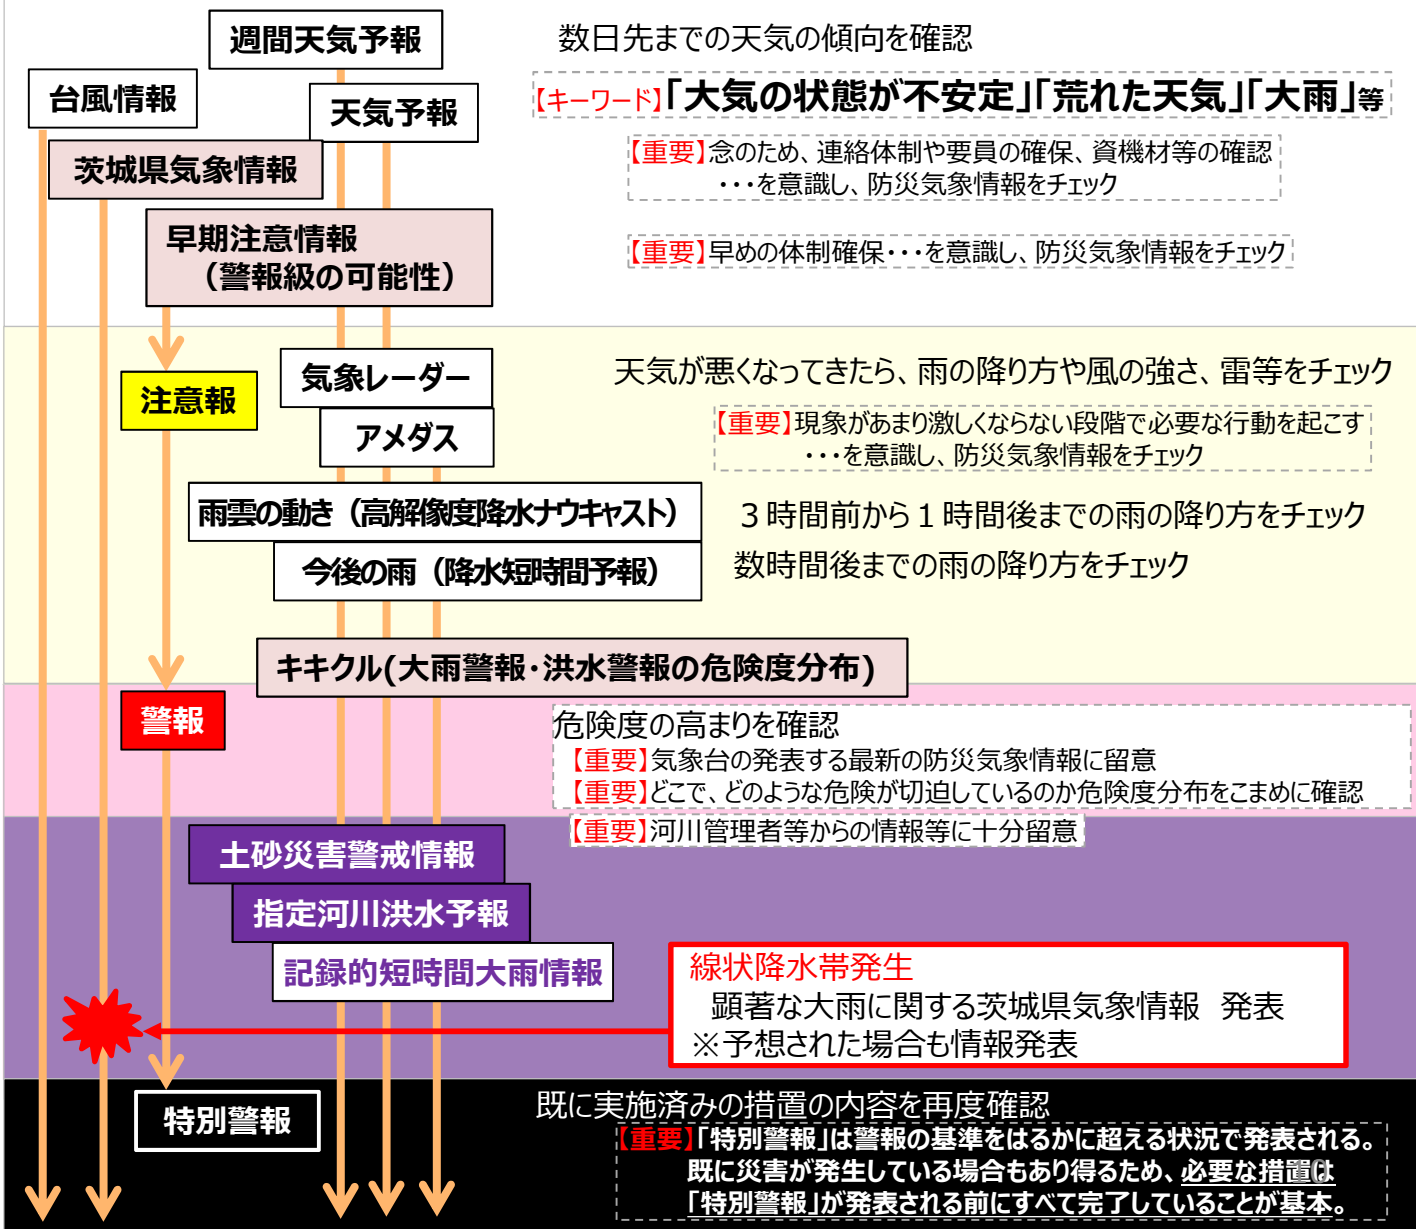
週間天気予報

台風情報

天気予報

茨城県気象情報

早期注意情報
（警報級の可能性）

数日先までの天気の傾向を確認

【キーワード】「大気の状態が不安定」「荒れた天気」「大雨」等

【重要】念のため、連絡体制や要員の確保、資機材等の確認
・・・を意識し、防災気象情報をチェック

【重要】早めの体制確保・・・を意識し、防災気象情報をチェック

注意報

気象レーダー

アメダス

雨雲の動き（高解像度降水ナウキャスト）

今後の雨（降水短時間予報）

天気が悪くなってきたら、雨の降り方や風の強さ、雷等をチェック

【重要】現象があまり激しくならない段階で必要な行動を起こす
・・・を意識し、防災気象情報をチェック

３時間前から１時間後までの雨の降り方をチェック

数時間後までの雨の降り方をチェック

キキクル(大雨警報・洪水警報の危険度分布)

警報

危険度の高まりを確認
【重要】気象台の発表する最新の防災気象情報に留意
【重要】どこで、どのような危険が切迫しているのか危険度分布をこまめに確認
【重要】河川管理者等からの情報等に十分留意

土砂災害警戒情報

指定河川洪水予報

記録的短時間大雨情報

線状降水帯発生
顕著な大雨に関する茨城県気象情報　発表
※予想された場合も情報発表

特別警報

既に実施済みの措置の内容を再度確認
【重要】「特別警報」は警報の基準をはるかに超える状況で発表される。
既に災害が発生している場合もあり得るため、必要な措置は
「特別警報」が発表される前にすべて完了していることが基本。